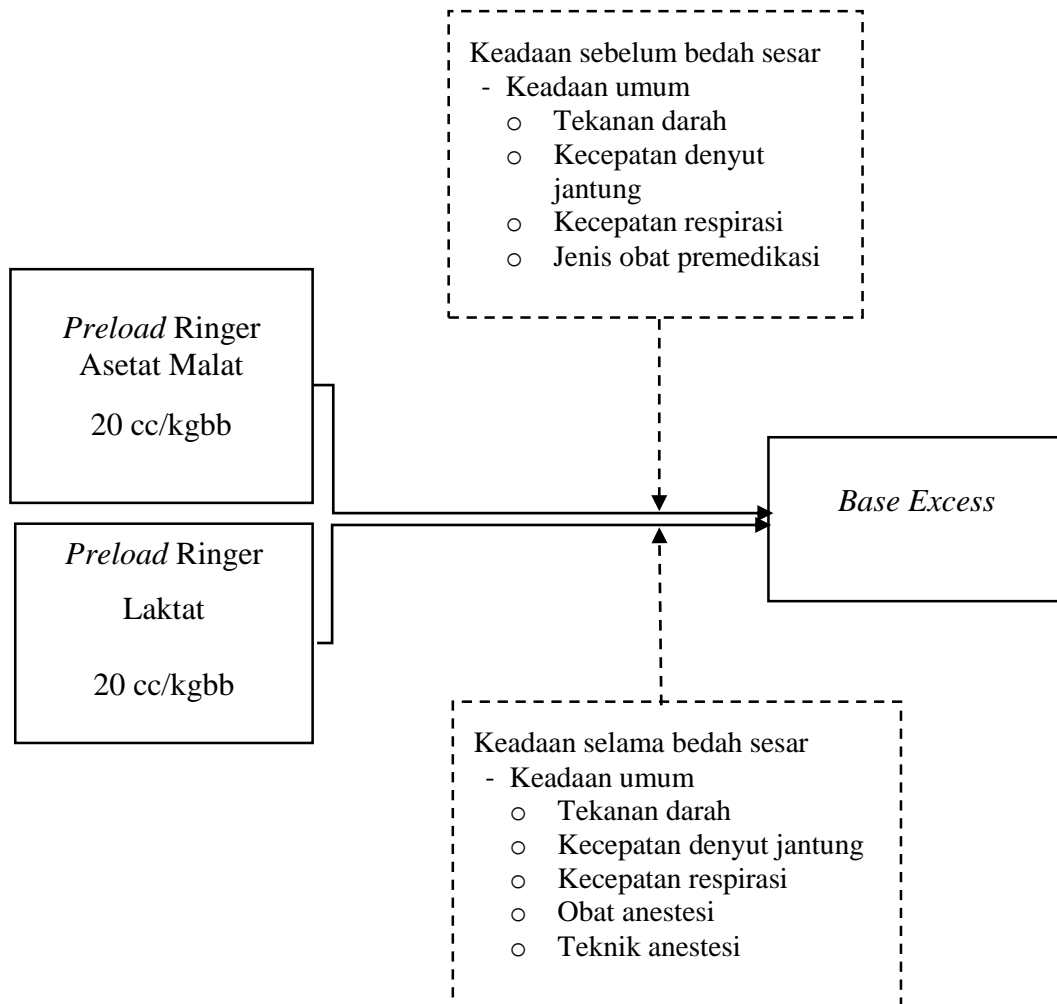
Keadaan sebelum bedah sesar
- Keadaan umum
  o Tekanan darah
  o Kecepatan denyut jantung
  o Kecepatan respirasi
  o Jenis obat premedikasi

Preload Ringer Asetat Malat

20 cc/kgbb

Preload Ringer Laktat

20 cc/kgbb

Base Excess

Keadaan selama bedah sesar
- Keadaan umum
  o Tekanan darah
  o Kecepatan denyut jantung
  o Kecepatan respirasi
  o Obat anestesi
  o Teknik anestesi